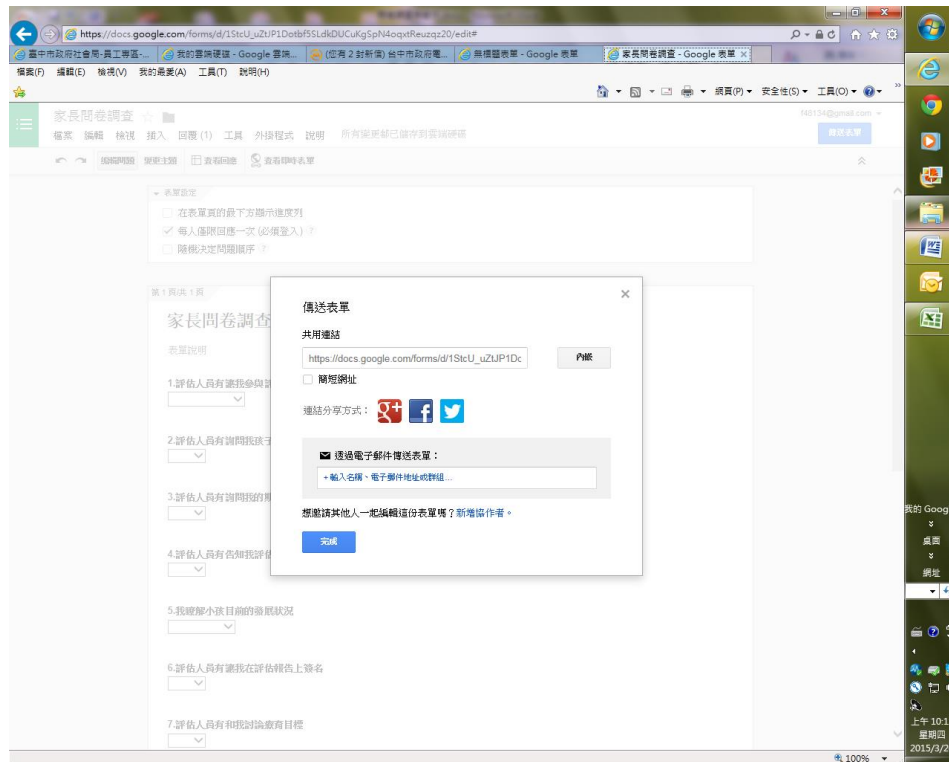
https://docs.google.com/forms/d/1StcU_uZtJP1Dotbf5SLdkDUCuKgSpN4oqxtReuzqz20/edit#

臺中市政府社會局-員工專區-... | 我的雲端硬碟 - Google 雲端... | (您有 2 封新信) 台中市政府電... | 無標題表單 - Google 表單 | 家長問卷調查 - Google 表單

檔案(F) 編輯(E) 檢視(V) 我的最愛(A) 工具(T) 說明(H)

網頁(P) 安全性(S) 工具(O)

家長問卷調查

檔案 編輯 檢視 插入 回覆(1) 工具 外掛程式 說明 所有變更都已儲存到雲端硬碟

傳送表單

編輯問題 變更主題 查看回應 查看即時表單

表單設定

在表單頁的最下方顯示進度列

每人僅限回應一次 (必須登入)

隨機決定問題順序

第 1 頁/共 1 頁

家長問卷調查

表單說明

1.評估人員有讓我參與

2.評估人員有詢問我孩子

3.評估人員有詢問我的

4.評估人員有告知我評估

5.我瞭解小孩目前的發展狀況

6.評估人員有讓我在評估報告上簽名

7.評估人員有和我討論療育目標

傳送表單

共用連結

https://docs.google.com/forms/d/1StcU_uZtJP1Dc

內嵌

縮短網址

連結分享方式：

透過電子郵件傳送表單：

+輸入名稱、電子郵件地址或群組...

想邀請其他人一起編輯這份表單嗎？新增協作者。

完成

我的 Goog

桌面

網址

上午 10:1
星期四
2015/3/2

100%